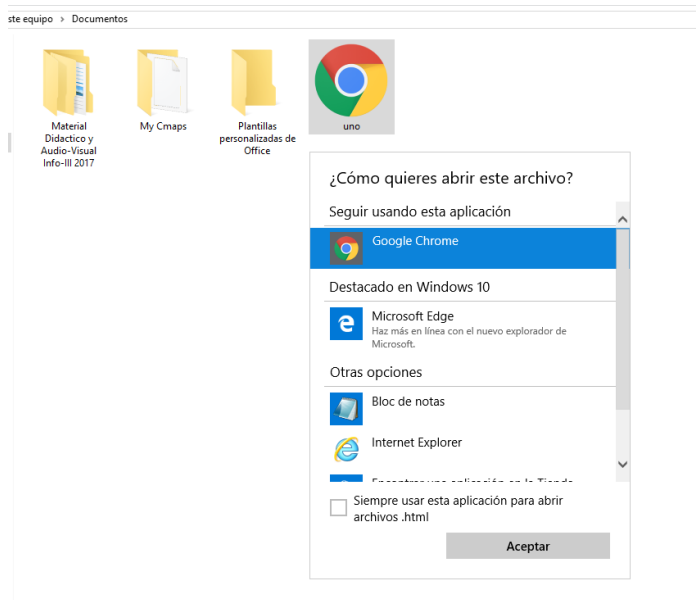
ste equipo > Documentos

Material Didactico y Audio-Visual Info-III 2017

My Cmaps

Plantillas personalizadas de Office

uno

¿Cómo quieres abrir este archivo?

Seguir usando esta aplicación

Google Chrome

Destacado en Windows 10

Microsoft Edge
Haz más en línea con el nuevo explorador de Microsoft.

Otras opciones

Bloc de notas

Internet Explorer

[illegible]

Siempre usar esta aplicación para abrir archivos .html

Aceptar